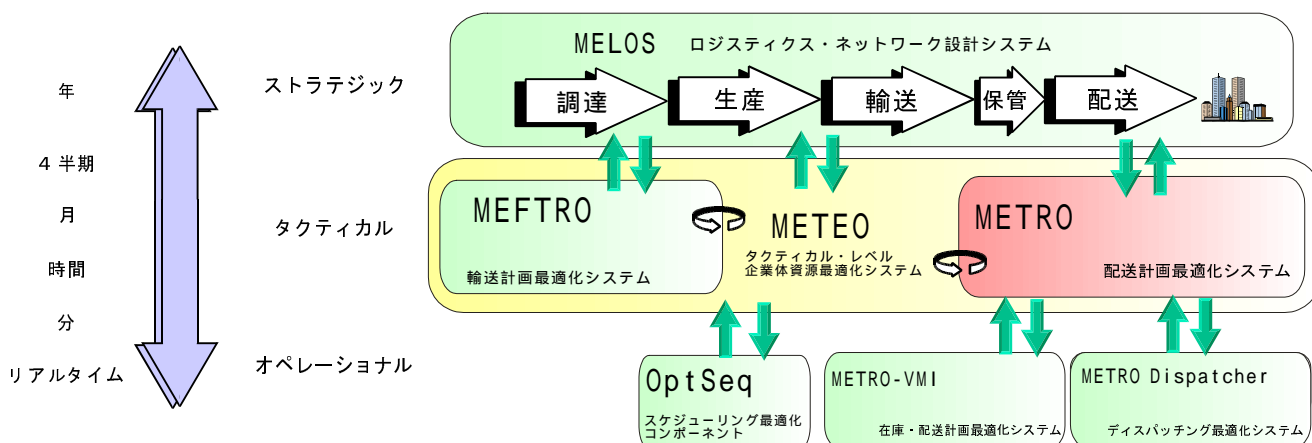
年

４半期

月

時間

分

リアルタイム

ストラテジック

タクティカル

オペレーショナル

MELOS ロジスティクス・ネットワーク設計システム

調達

生産

輸送

保管

配送

MEFTRO

輸送計画最適化システム

METEO

タクティカル・レベル
企業体資源最適化システム

METRO

配送計画最適化システム

OptSeq

スケジューリング最適化
コンポーネント

METRO-VMI

在庫・配送計画最適化システム

METRO Dispatcher

ディスパッチング最適化システム